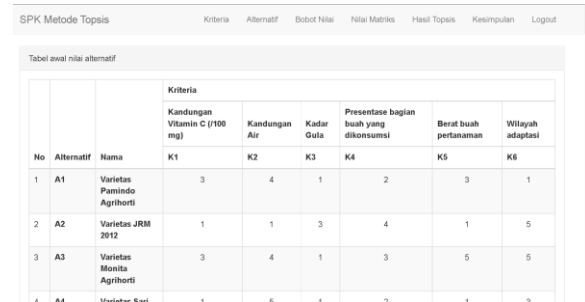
SPK Metode Topsis Kriteria Alternatif Bobot Nilai Nilai Matriks Hasil Topsis Kesimpulan Logout

Tabel awal nilai alternatif

| No | Alternatif | Nama | Kriteria | | | | | |
|---|---|---|---|---|---|---|---|---|
| | | | Kandungan Vitamin C (/100 mg) | Kandungan Air | Kadar Gula | Presentase bagian buah yang dikonsumsi | Berat buah pertanaman | Wilayah adaptasi |
| | | | K1 | K2 | K3 | K4 | K5 | K6 |
| 1 | A1 | Varietas Pamindo Agrihorti | 3 | 4 | 1 | 2 | 3 | 1 |
| 2 | A2 | Varietas JRM 2012 | 1 | 1 | 3 | 4 | 1 | 5 |
| 3 | A3 | Varietas Monita Agrihorti | 3 | 4 | 1 | 3 | 5 | 5 |
| 4 | A4 | Varietas Sari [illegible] | 1 | 5 | 1 | 2 | 1 | 3 |